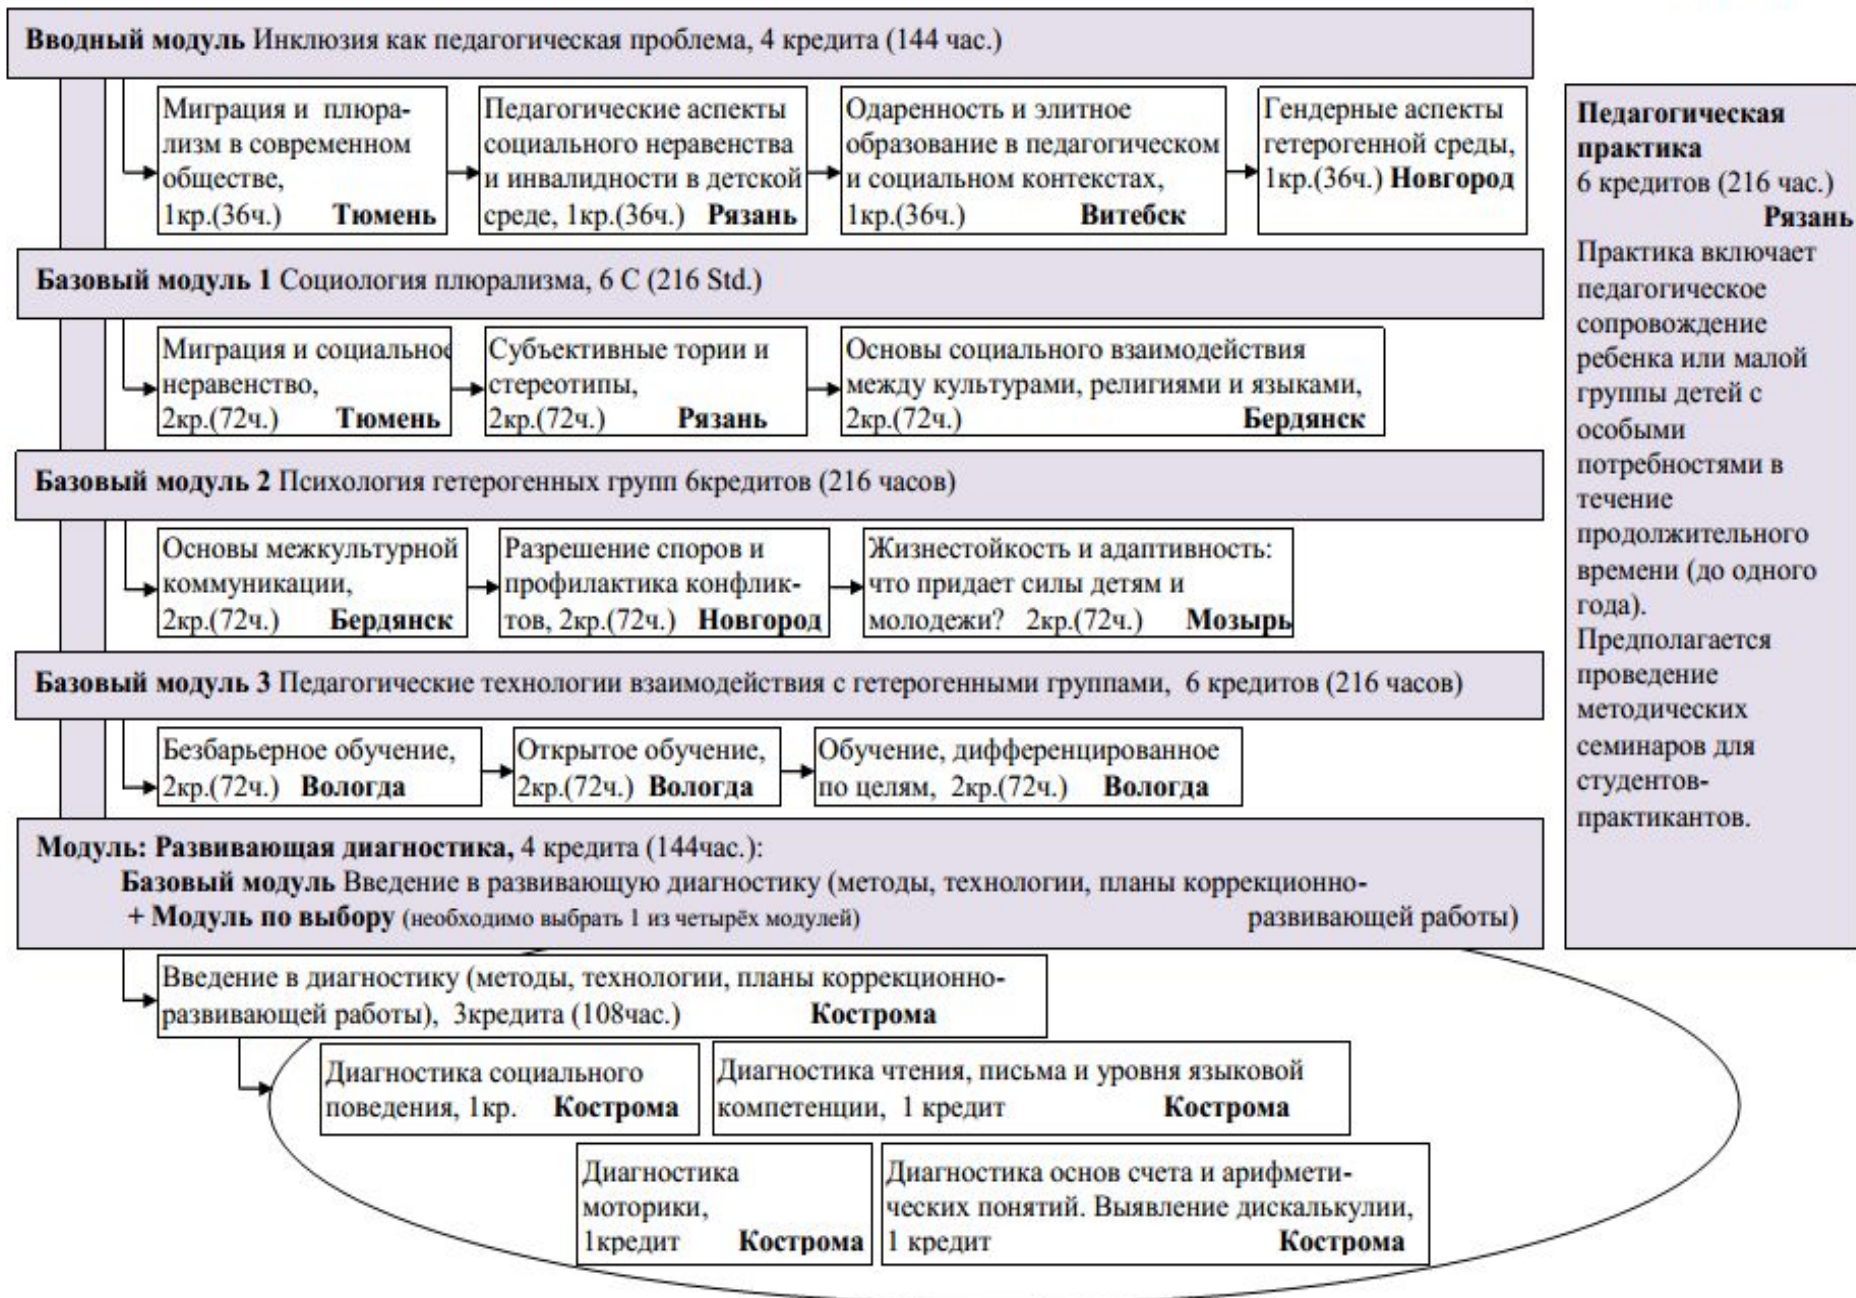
**Вводный модуль** Инклюзия как педагогическая проблема, 4 кредита (144 час.)

Миграция и плюрализм в современном обществе, 1кр.(36ч.) **Тюмень**

Педагогические аспекты социального неравенства и инвалидности в детской среде, 1кр.(36ч.) **Рязань**

Одаренность и элитное образование в педагогическом и социальном контекстах, 1кр.(36ч.) **Витебск**

Гендерные аспекты гетерогенной среды, 1кр.(36ч.) **Новгород**

**Базовый модуль 1** Социология плюрализма, 6 С (216 Std.)

Миграция и социальнос неравенство, 2кр.(72ч.) **Тюмень**

Субъективные тории и стереотипы, 2кр.(72ч.) **Рязань**

Основы социального взаимодействия между культурами, религиями и языками, 2кр.(72ч.) **Бердянск**

**Базовый модуль 2** Психология гетерогенных групп 6кредитов (216 часов)

Основы межкультурной коммуникации, 2кр.(72ч.) **Бердянск**

Разрешение споров и профилактика конфликтов, 2кр.(72ч.) **Новгород**

Жизнестойкость и адаптивность: что придает силы детям и молодежи? 2кр.(72ч.) **Мозырь**

**Базовый модуль 3** Педагогические технологии взаимодействия с гетерогенными группами, 6 кредитов (216 часов)

Безбарьерное обучение, 2кр.(72ч.) **Вологда**

Открытое обучение, 2кр.(72ч.) **Вологда**

Обучение, дифференцированное по целям, 2кр.(72ч.) **Вологда**

**Модуль: Развивающая диагностика,** 4 кредита (144час.):
**Базовый модуль** Введение в развивающую диагностику (методы, технологии, планы коррекционно-развивающей работы)
**+ Модуль по выбору** (необходимо выбрать 1 из четырёх модулей)

Введение в диагностику (методы, технологии, планы коррекционно-развивающей работы), 3кредита (108час.) **Кострома**

Диагностика социального поведения, 1кр. **Кострома**

Диагностика чтения, письма и уровня языковой компетенции, 1 кредит **Кострома**

Диагностика моторики, 1кредит **Кострома**

Диагностика основ счета и арифметических понятий. Выявление дискалькулии, 1 кредит **Кострома**

**Педагогическая практика**
6 кредитов (216 час.)
**Рязань**
Практика включает педагогическое сопровождение ребенка или малой группы детей с особыми потребностями в течение продолжительного времени (до одного года).
Предполагается проведение методических семинаров для студентов-практикантов.